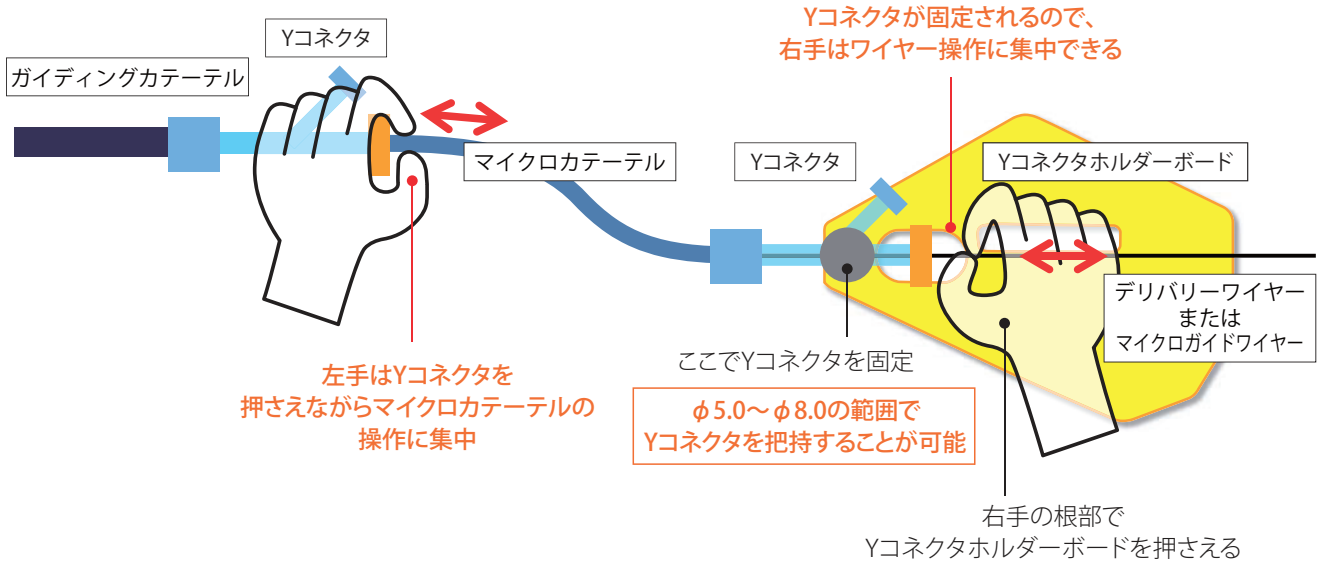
Yコネクタ

ガイディングカテーテル

Yコネクタが固定されるので、
右手はワイヤー操作に集中できる

マイクロカテーテル

Yコネクタ

Yコネクタホルダーボード

デリバリーワイヤー
または
マイクロガイドワイヤー

ここでYコネクタを固定

左手はYコネクタを
押さえながらマイクロカテーテルの
操作に集中

φ5.0〜φ8.0の範囲で
Yコネクタを把持することが可能

右手の根部で
Yコネクタホルダーボードを押さえる